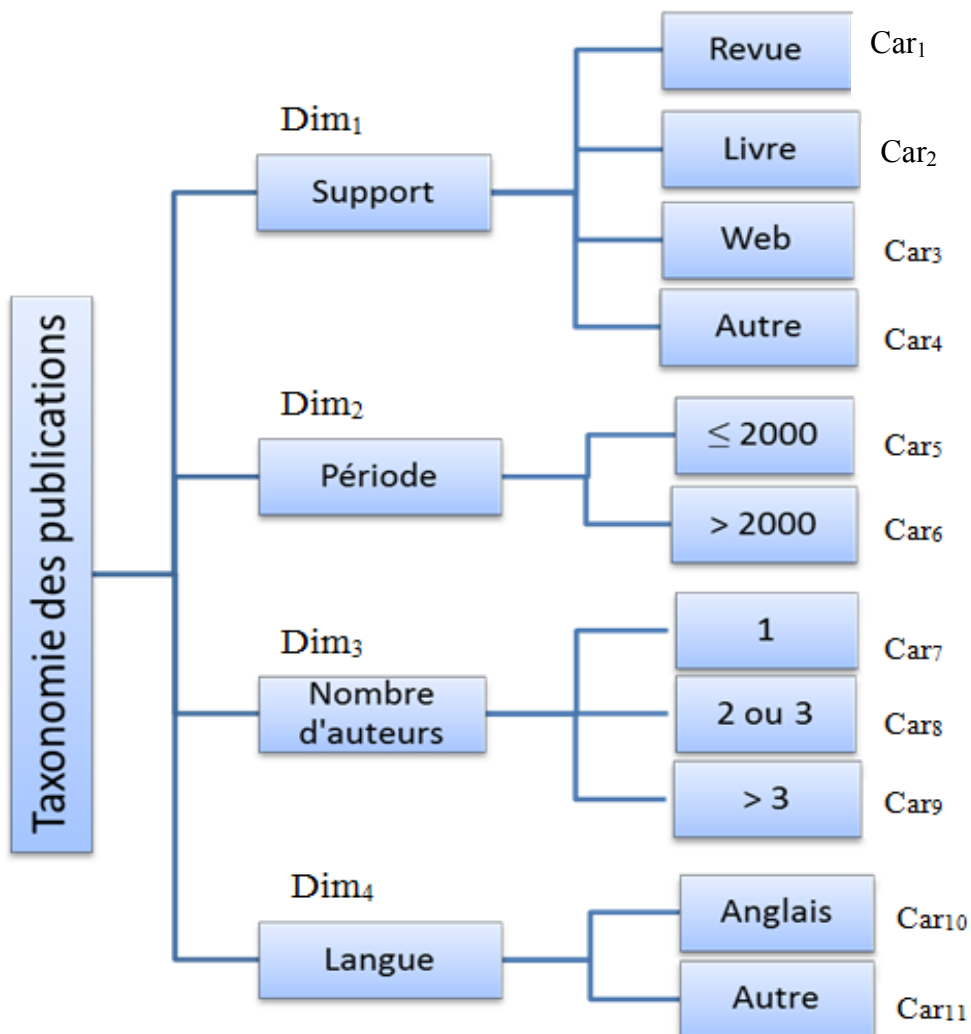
Taxonomie des publications

$Dim_1$
Support
Revue $Car_1$
Livre $Car_2$
Web $Car_3$
Autre $Car_4$

$Dim_2$
Période
$\leq 2000$ $Car_5$
$> 2000$ $Car_6$

$Dim_3$
Nombre d'auteurs
1 $Car_7$
2 ou 3 $Car_8$
$> 3$ $Car_9$

$Dim_4$
Langue
Anglais $Car_{10}$
Autre $Car_{11}$